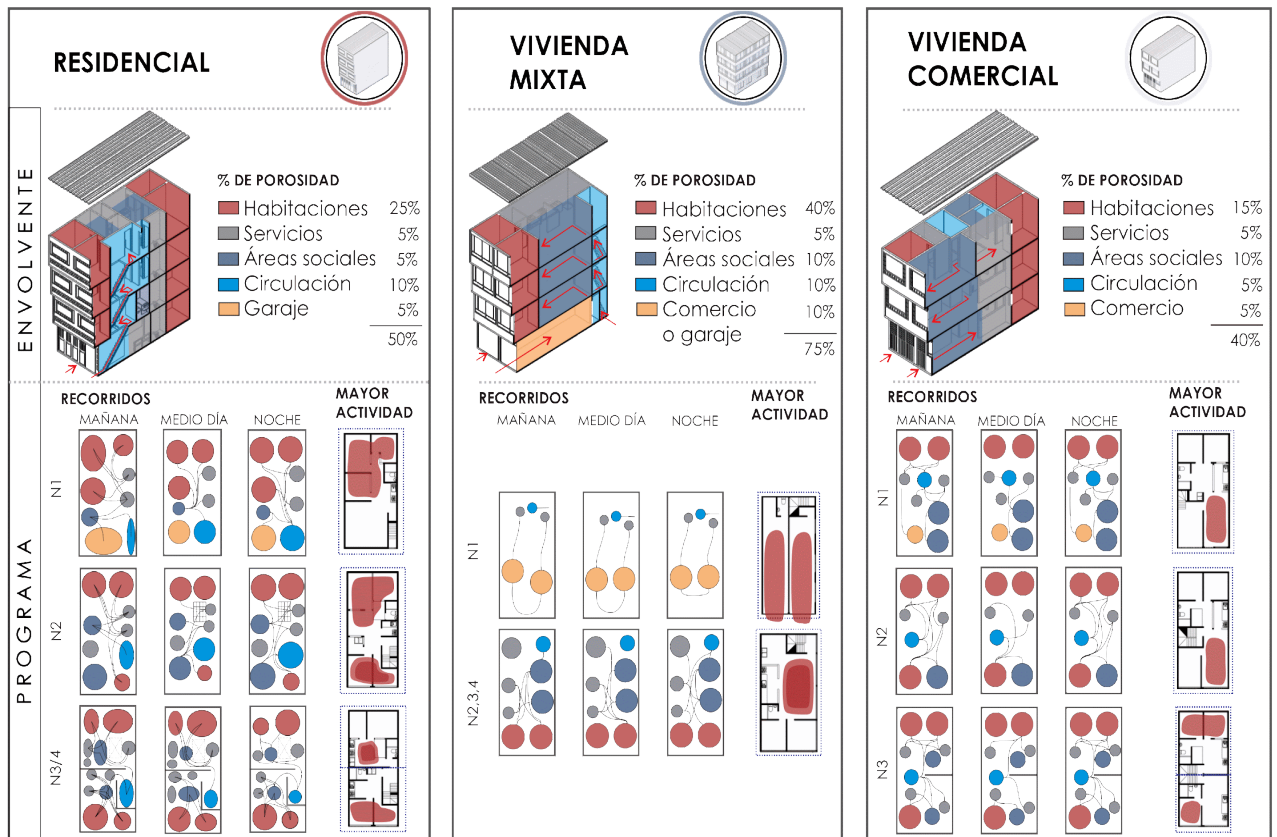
RESIDENCIAL

ENVOLVENTE

% DE POROSIDAD

| | |
|---|---|
| Habitaciones | 25% |
| Servicios | 5% |
| Áreas sociales | 5% |
| Circulación | 10% |
| Garaje | 5% |
| | 50% |

PROGRAMA

RECORRIDOS

MAÑANA MEDIO DÍA NOCHE

MAYOR ACTIVIDAD

N1

N2

N3/4

VIVIENDA MIXTA

% DE POROSIDAD

| | |
|---|---|
| Habitaciones | 40% |
| Servicios | 5% |
| Áreas sociales | 10% |
| Circulación | 10% |
| Comercio o garaje | 10% |
| | 75% |

RECORRIDOS

MAÑANA MEDIO DÍA NOCHE

MAYOR ACTIVIDAD

N1

N2,3,4

VIVIENDA COMERCIAL

% DE POROSIDAD

| | |
|---|---|
| Habitaciones | 15% |
| Servicios | 5% |
| Áreas sociales | 10% |
| Circulación | 5% |
| Comercio | 5% |
| | 40% |

RECORRIDOS

MAÑANA MEDIO DÍA NOCHE

MAYOR ACTIVIDAD

N1

N2

N3